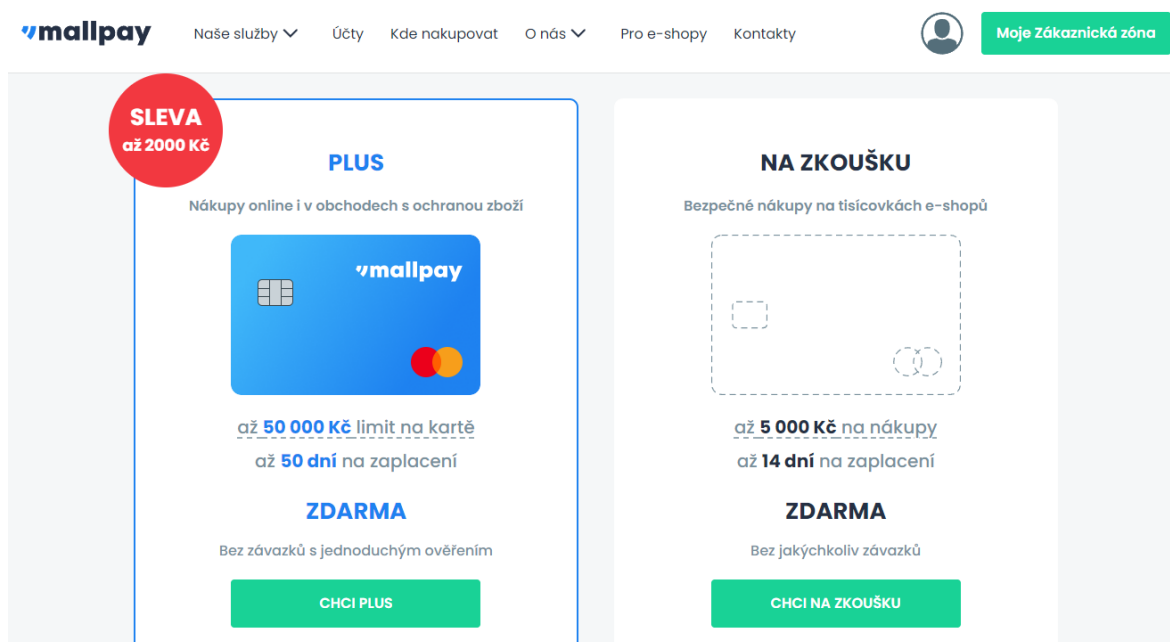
mallpay

Naše služby
Účty
Kde nakupovat
O nás
Pro e-shopy
Kontakty
Moje Zákaznická zóna

SLEVA
až 2000 Kč

PLUS

Nákupy online i v obchodech s ochranou zboží

mallpay

až 50 000 Kč limit na kartě
až 50 dní na zaplacení

ZDARMA

Bez závazků s jednoduchým ověřením

CHCI PLUS

NA ZKOUŠKU

Bezpečné nákupy na tisícovkách e-shopů

až 5 000 Kč na nákupy
až 14 dní na zaplacení

ZDARMA

Bez jakýchkoliv závazků

CHCI NA ZKOUŠKU